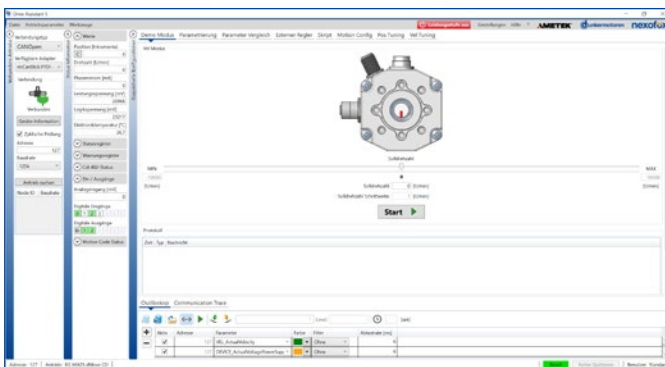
Drive Assistant 5

Datei Antriebsparameter Werkzeuge

Einstellungen Hilfe AMETEK dunkermotoren nexofox

Verbindungstyp
CANOpen
Verfügbare Adapter
Verbindung
Verbunden
Sende Information
Zyklische Prüfung
Adresse
127
Baudrate
1Mb
Antrieb suchen
Node ID Baudrate

Werte
Position [Inkremente]
0
Drehzahl [U/min]
0
Phasenstrom [mA]
0
Leistungsspannung [mV]
Logikspannung [mV]
Elektroniktemperatur [°C]
Statusregister
Warnungsregister
CiA 402-Status
Ein / Ausgänge
Analogeingang [mV]
0
Digitale Eingänge
Digitale Ausgänge
Motion Code Status

Demo Modus Parametrierung Parameter Vergleich Externer Regler Skript Motion Config Pos Tuning Vel Tuning

Vel Modus

Solldrehzahl
MIN MAX
[U/min] [U/min]
Solldrehzahl 0 [U/min]
Solldrehzahl Schrittweite [U/min]
Start

Protokoll
Zeit Typ Nachricht

Oszilloskop Communication Trace

Level [sek]

Aktiv Adresse Parameter Farbe Filter Abtastrate [ms]
127 VEL_ActualVelocity Ohne
127 DEVICE_ActualVoltage Ohne

Adresse: 127 Antrieb: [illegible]